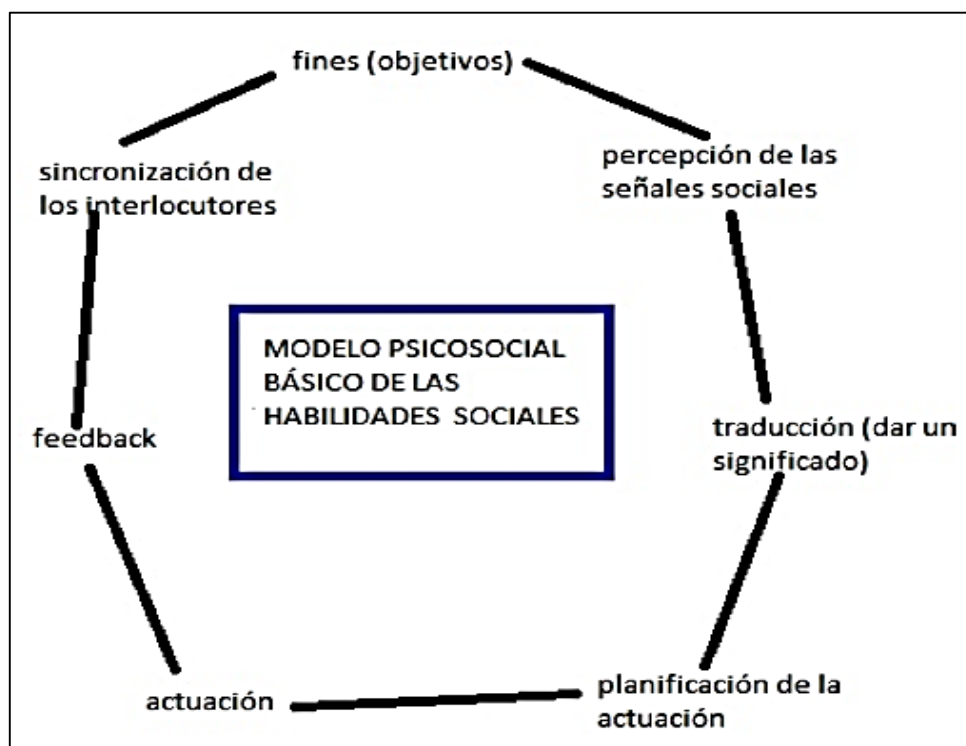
fines (objetivos)

percepción de las señales sociales

traducción (dar un significado)

planificación de la actuación

actuación

feedback

sincronización de los interlocutores

MODELO PSICOSOCIAL BÁSICO DE LAS HABILIDADES SOCIALES